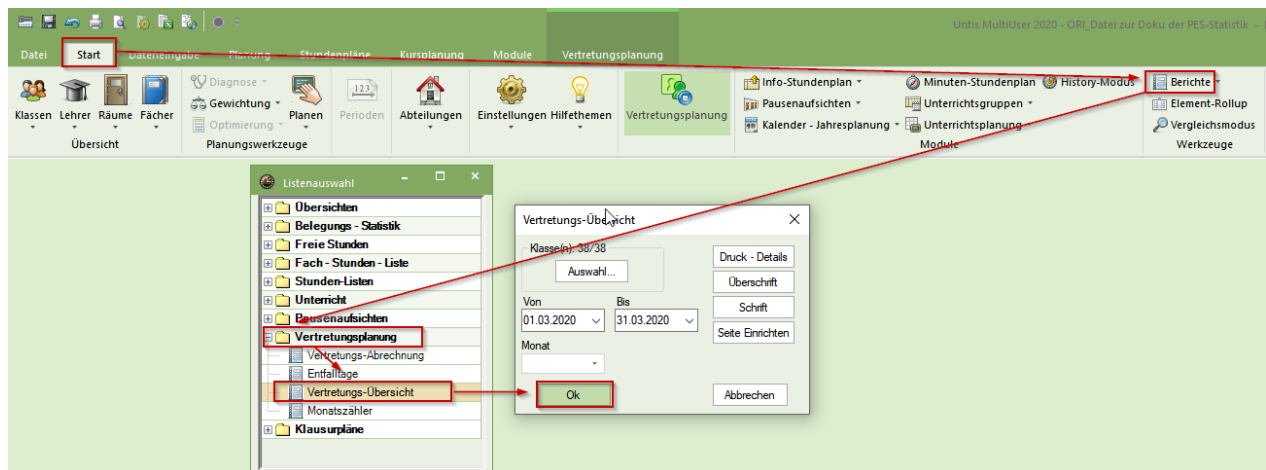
Untis MultiUser 2020 - ORI_Datei zur Doku der PES-Statistik

Datei Start Dateneingabe Planung Stundenpläne Kursplanung Module Vertretungsplanung

Klassen Lehrer Räume Fächer
Übersicht

Diagnose Gewichtung Optimierung Planen Perioden
Planungswerkzeuge

Abteilungen Einstellungen Hilfethemen Vertretungsplanung

Info-Stundenplan Pausenaufsichten Kalender - Jahresplanung Minuten-Stundenplan Unterrichtsgruppen Unterrichtsplanung History-Modus
Module

Berichte Element-Rollup Vergleichsmodus
Werkzeuge

Listenauswahl
Übersichten
Belegungs - Statistik
Freie Stunden
Fach - Stunden - Liste
Stunden-Listen
Unterricht
Pausenaufsichten
Vertretungsplanung
Vertretungs-Abrechnung
Entfalltage
Vertretungs-Übersicht
Monatszähler
Klausurpläne

Vertretungs-Übersicht
Klasse(n): 38/38
Auswahl...
Von
01.03.2020
Bis
31.03.2020
Monat
Ok
Druck - Details
Überschrift
Schrift
Seite Einrichten
Abbrechen